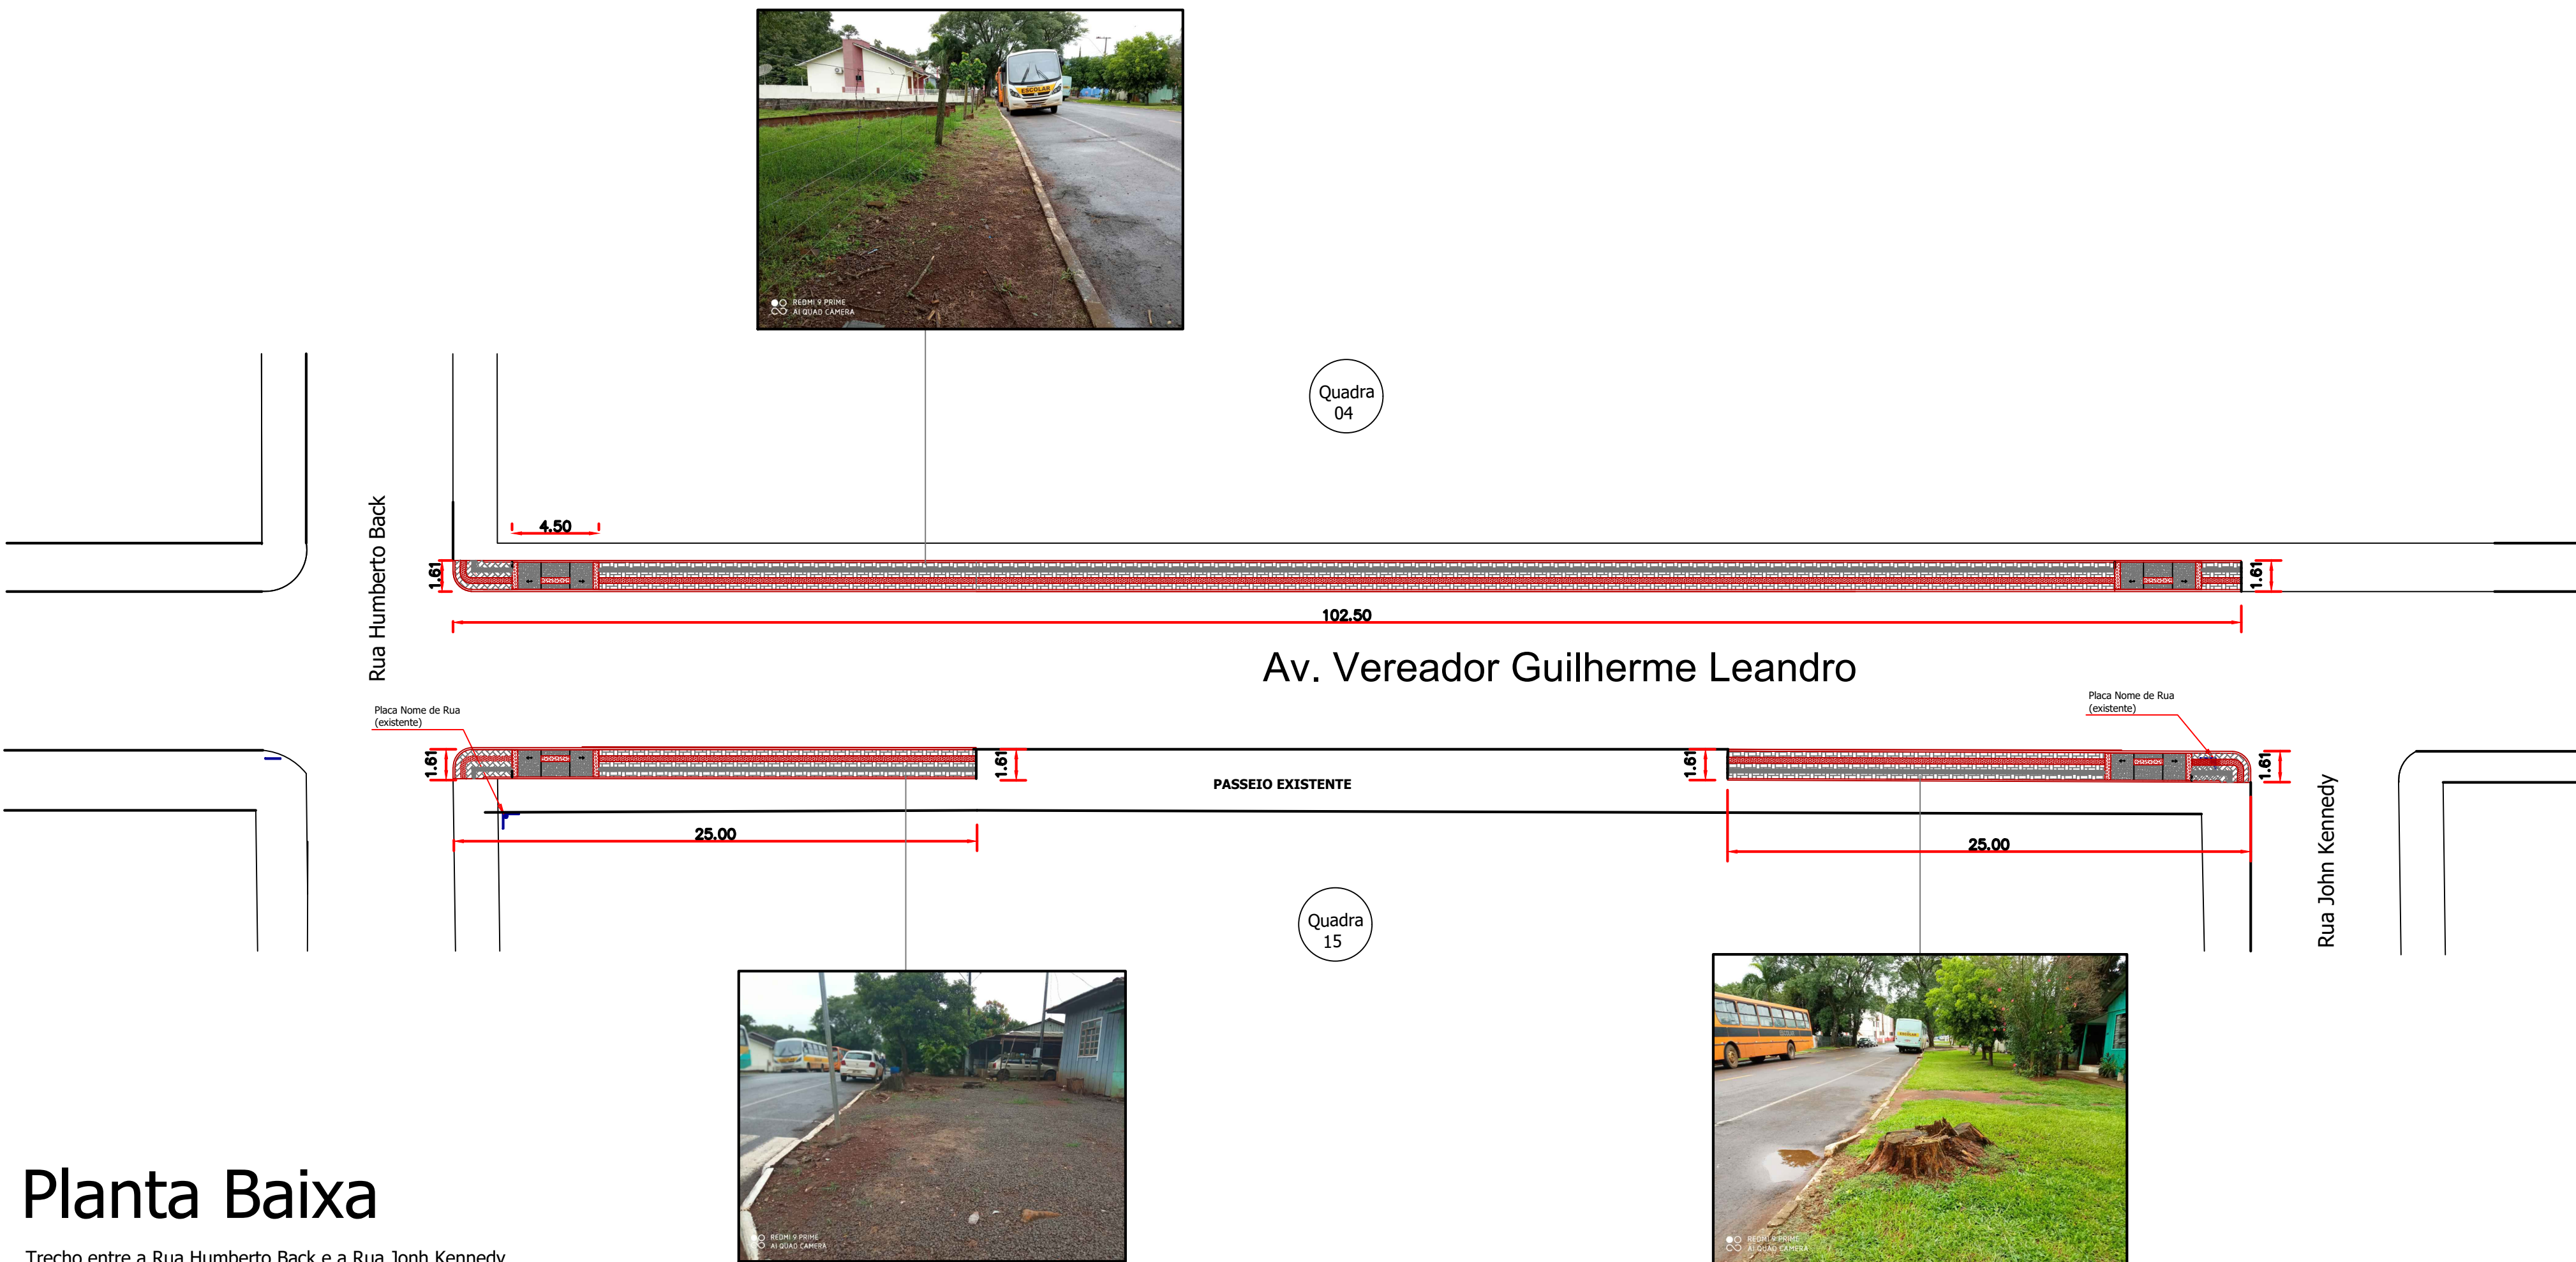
REDMI 9 PRIME
AI QUAD CAMERA

Quadra
04

Rua Humberto Back

4.50

1.61

1.61

102.50

Av. Vereador Guilherme Leandro

Placa Nome de Rua
(existente)

Placa Nome de Rua
(existente)

1.61

1.61

PASSEIO EXISTENTE

1.61

1.61

25.00

25.00

Rua John Kennedy

Quadra
15

REDMI 9 PRIME
AI QUAD CAMERA

REDMI 9 PRIME
AI QUAD CAMERA

Planta Baixa

Trecho entre a Rua Humberto Back e a Rua Jonh Kennedy